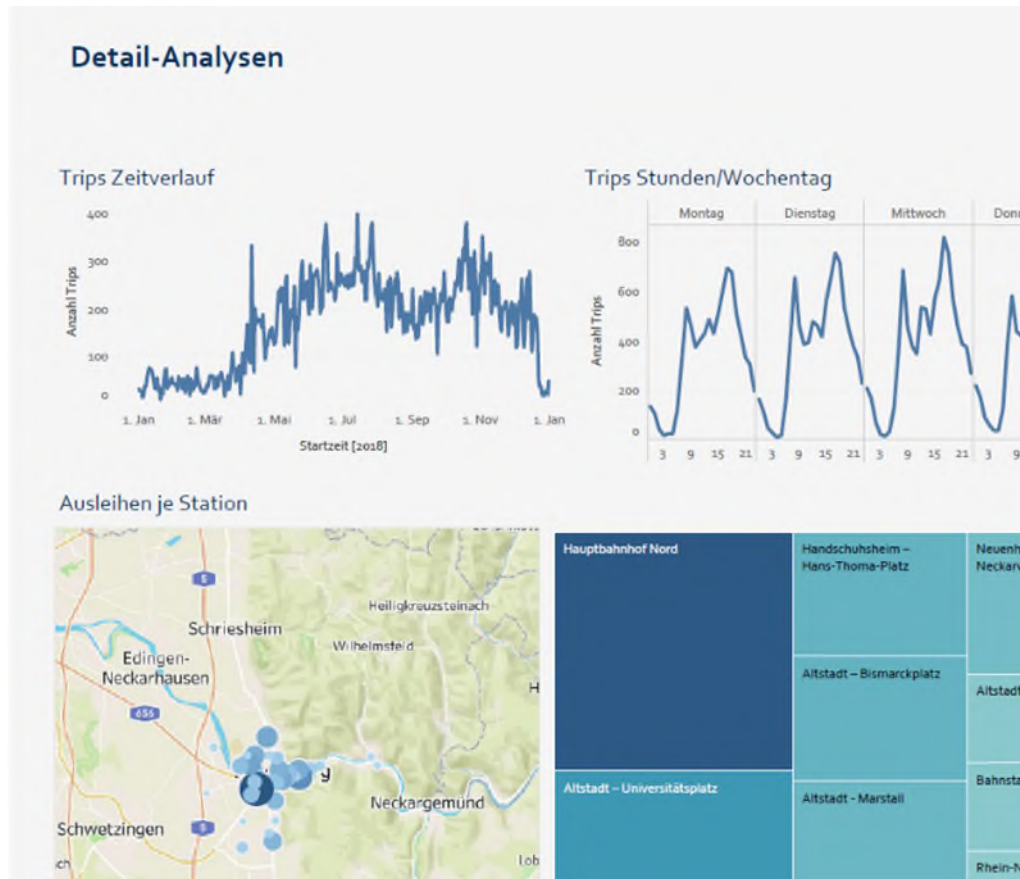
Detail-Analysen

Trips Zeitverlauf

400
300
200
100
0
Anzahl Trips
1. Jan 1. Mär 1. Mai 1. Jul 1. Sep 1. Nov 1. Jan
Startzeit [2018]

Trips Stunden/Wochentag

Montag Dienstag Mittwoch Donn
800
600
400
200
0
Anzahl Trips
3 9 15 21 3 9 15 21 3 9 15 21 3

Ausleihen je Station

Schriesheim
Heiligkreuzsteinach
Wilhelmsfeld
Edingen-Neckarhausen
5
656
H
y
Neckargemünd
Schwetzingen
5
Lob

Hauptbahnhof Nord
Handschuhsheim – Hans-Thoma-Platz
Neuenh Neckar
Altstadt – Bismarckplatz
Altstadt
Altstadt – Universitätsplatz
Altstadt - Marstall
Bahnsta
Rhein-N